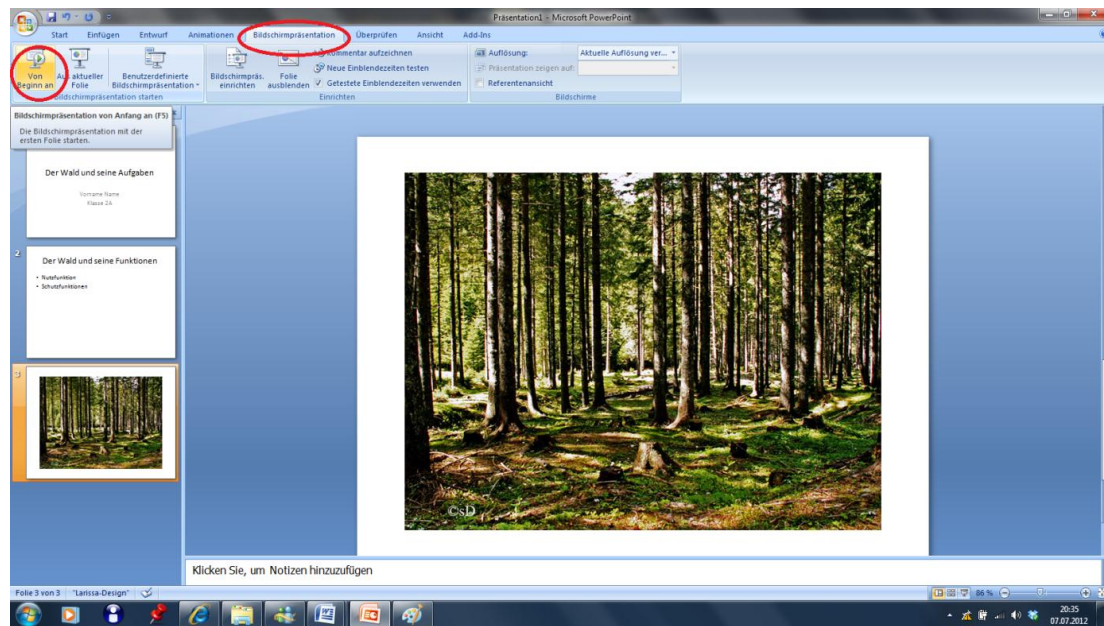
Präsentation1 - Microsoft PowerPoint

Start Einfügen Entwurf Animationen Bildschirmpräsentation Überprüfen Ansicht Add-Ins

Von Beginn an | Ab aktueller Folie | Benutzerdefinierte Bildschirmpräsentation
Bildschirmpräsentation starten

Bildschirmpräs. einrichten | Folie ausblenden | Kommentar aufzeichnen | Neue Einblendezeiten testen | Getestete Einblendezeiten verwenden
Einrichten

Auflösung: Aktuelle Auflösung ver...
Präsentation zeigen auf:
Referentenansicht
Bildschirme

Bildschirmpräsentation von Anfang an (F5)
Die Bildschirmpräsentation mit der ersten Folie starten.

Der Wald und seine Aufgaben
Vorname Name
Klasse 2A

2
Der Wald und seine Funktionen
• Nutzfunktion
• Schutzfunktionen

3

©SD

Klicken Sie, um Notizen hinzuzufügen

Folie 3 von 3 "Larissa-Design"

86 %

20:35
07.07.2012